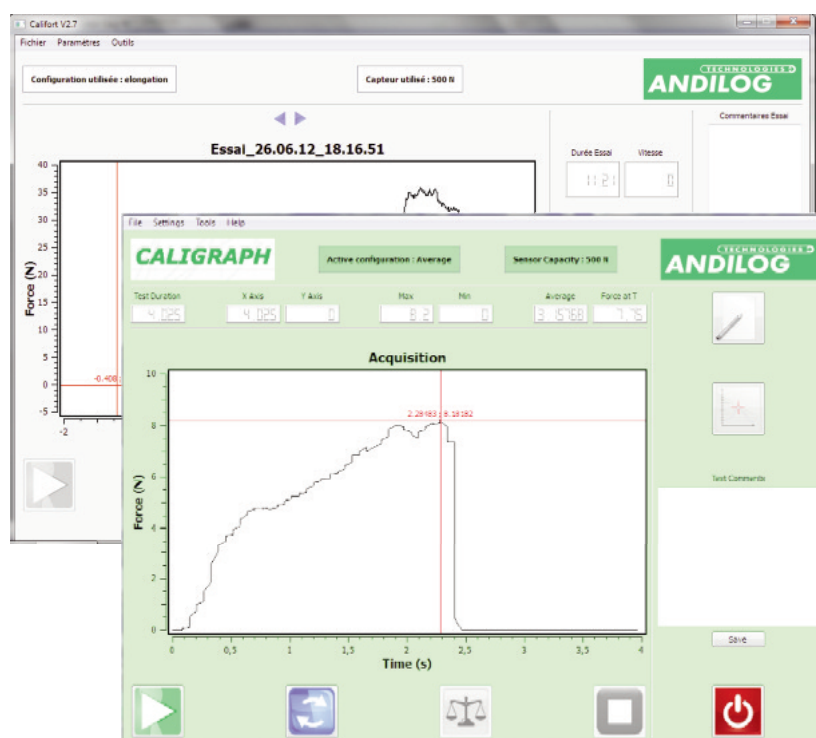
Califort V2.7

Fichier Paramètres Outils

Configuration utilisée : elongation

Capteur utilisé : 500 N

TECHNOLOGIES ANDILOG

Commentaires Essai

Essai_26.06.12_18.16.51

Durée Essai Vitesse

11.21 0

40
35
30
25
20
15
10
5
0
-5

Force (N)

-0.400

-2

File Settings Tools Help

CALIGRAPH

Active configuration : Average

Sensor Capacity : 500 N

TECHNOLOGIES ANDILOG

Test Duration X Axis Y Axis Max Min Average Force at T

4.025 4.025 0 8.2 0 3.15768 7.75

Acquisition

2.29183 ; 8.18182

10
8
6
4
2
0

Force (N)

0 0,5 1 1,5 2 2,5 3 3,5 4

Time (s)

Test Comments

Save